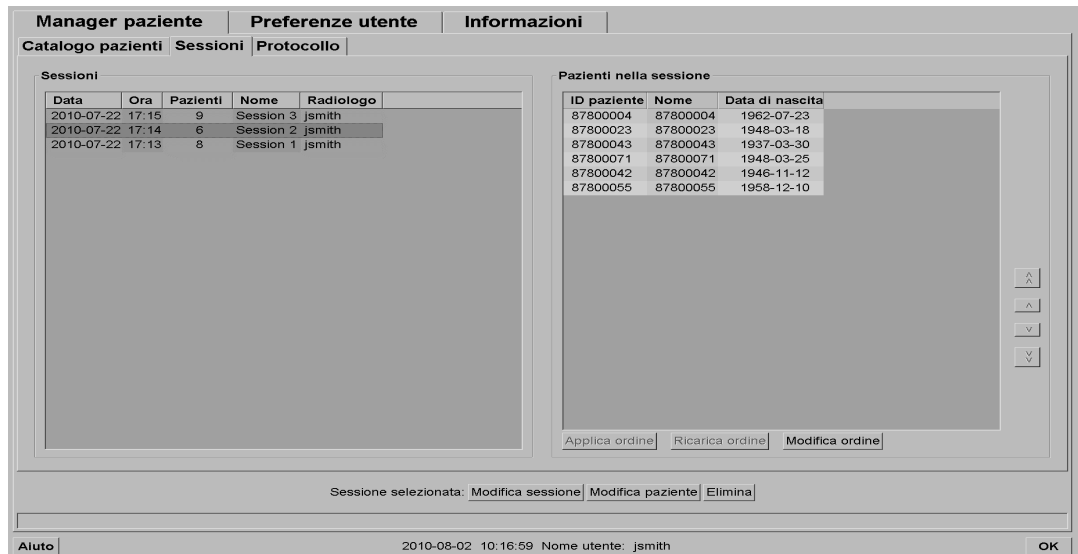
Manager paziente | Preferenze utente | Informazioni

Catalogo pazienti | Sessioni | Protocollo

Sessioni

| Data | Ora | Pazienti | Nome | Radiologo |
|---|---|---|---|---|
| 2010-07-22 | 17:15 | 9 | Session 3 | jsmith |
| 2010-07-22 | 17:14 | 6 | Session 2 | jsmith |
| 2010-07-22 | 17:13 | 8 | Session 1 | jsmith |

Pazienti nella sessione

| ID paziente | Nome | Data di nascita |
|---|---|---|
| 87800004 | 87800004 | 1962-07-23 |
| 87800023 | 87800023 | 1948-03-18 |
| 87800043 | 87800043 | 1937-03-30 |
| 87800071 | 87800071 | 1948-03-25 |
| 87800042 | 87800042 | 1946-11-12 |
| 87800055 | 87800055 | 1958-12-10 |

Applica ordine | Ricarica ordine | Modifica ordine

Sessione selezionata: Modifica sessione | Modifica paziente | Elimina

Aiuto | 2010-08-02 10:16:59 Nome utente: jsmith | OK